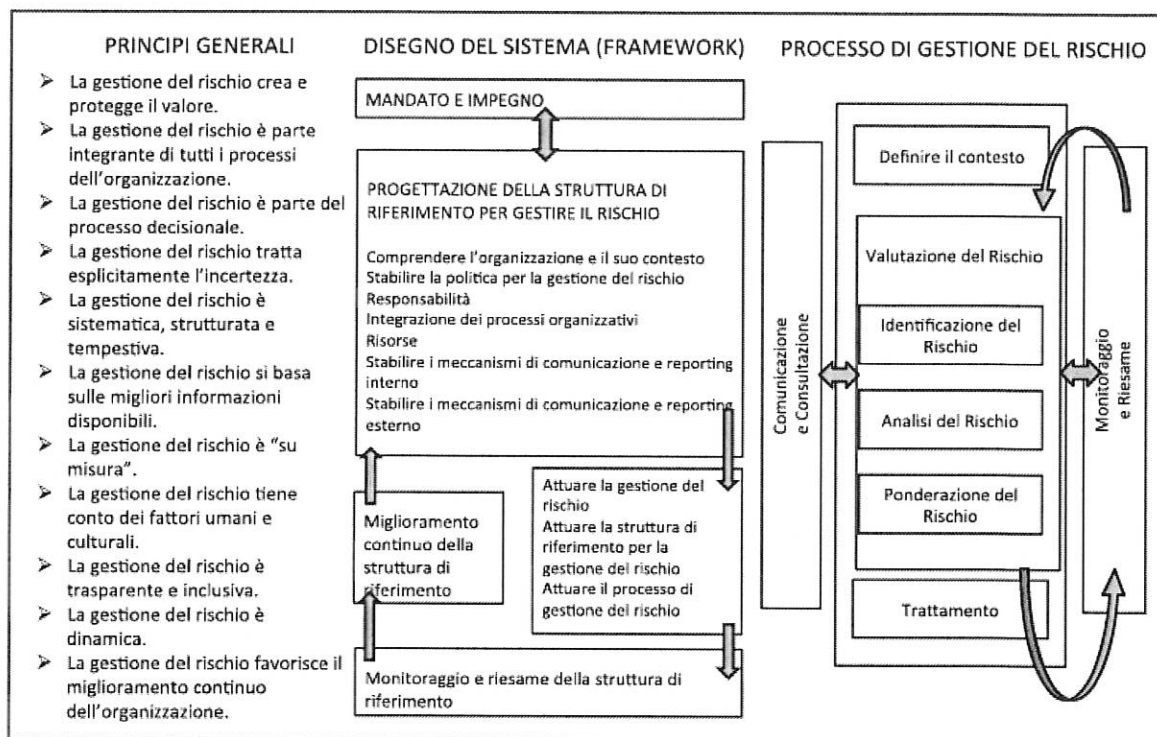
PRINCIPI GENERALI

- La gestione del rischio crea e protegge il valore.
- La gestione del rischio è parte integrante di tutti i processi dell'organizzazione.
- La gestione del rischio è parte del processo decisionale.
- La gestione del rischio tratta esplicitamente l'incertezza.
- La gestione del rischio è sistematica, strutturata e tempestiva.
- La gestione del rischio si basa sulle migliori informazioni disponibili.
- La gestione del rischio è "su misura".
- La gestione del rischio tiene conto dei fattori umani e culturali.
- La gestione del rischio è trasparente e inclusiva.
- La gestione del rischio è dinamica.
- La gestione del rischio favorisce il miglioramento continuo dell'organizzazione.

DISEGNO DEL SISTEMA (FRAMEWORK)

MANDATO E IMPEGNO

PROGETTAZIONE DELLA STRUTTURA DI RIFERIMENTO PER GESTIRE IL RISCHIO

Comprendere l'organizzazione e il suo contesto
Stabilire la politica per la gestione del rischio
Responsabilità
Integrazione dei processi organizzativi
Risorse
Stabilire i meccanismi di comunicazione e reporting interno
Stabilire i meccanismi di comunicazione e reporting esterno

Miglioramento continuo della struttura di riferimento

Attuare la gestione del rischio
Attuare la struttura di riferimento per la gestione del rischio
Attuare il processo di gestione del rischio

Monitoraggio e riesame della struttura di riferimento

PROCESSO DI GESTIONE DEL RISCHIO

Comunicazione e Consultazione

Definire il contesto

Valutazione del Rischio

Identificazione del Rischio

Analisi del Rischio

Ponderazione del Rischio

Trattamento

Monitoraggio e Riesame